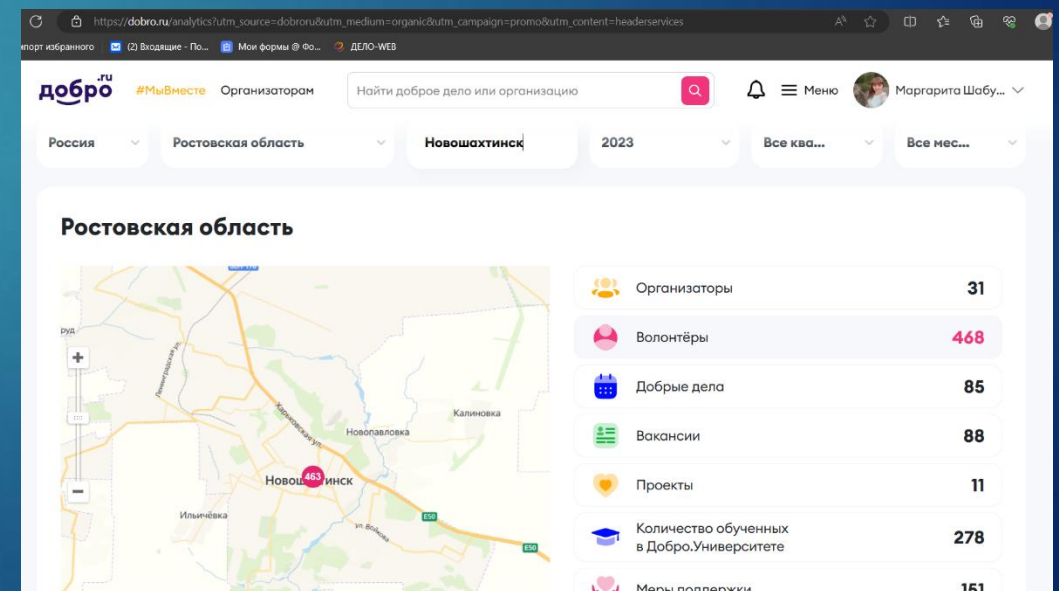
https://dobro.ru/analytics?utm_source=dobroru&utm_medium=organic&utm_campaign=promo&utm_content=headerservices

мпорт избранного (2) Входящие - По... Мои формы @ Фо... ДЕЛО-WEB

добро.ru #МыВместе Организаторам Найти доброе дело или организацию Меню Маргарита Шабу...

Россия Ростовская область Новошахтинск 2023 Все ква... Все мес...

Ростовская область

руд
Ленинградская ул.
Харьковская ул.
Калиновка
Новопавловка
Новош 463 инск
Ильичёвка
ул. Войкова
E50
E50

| | |
|---|---|
| Организаторы | 31 |
| Волонтёры | 468 |
| Добрые дела | 85 |
| Вакансии | 88 |
| Проекты | 11 |
| Количество обученных в Добро.Университете | 278 |
| Меры поддержки | 151 |